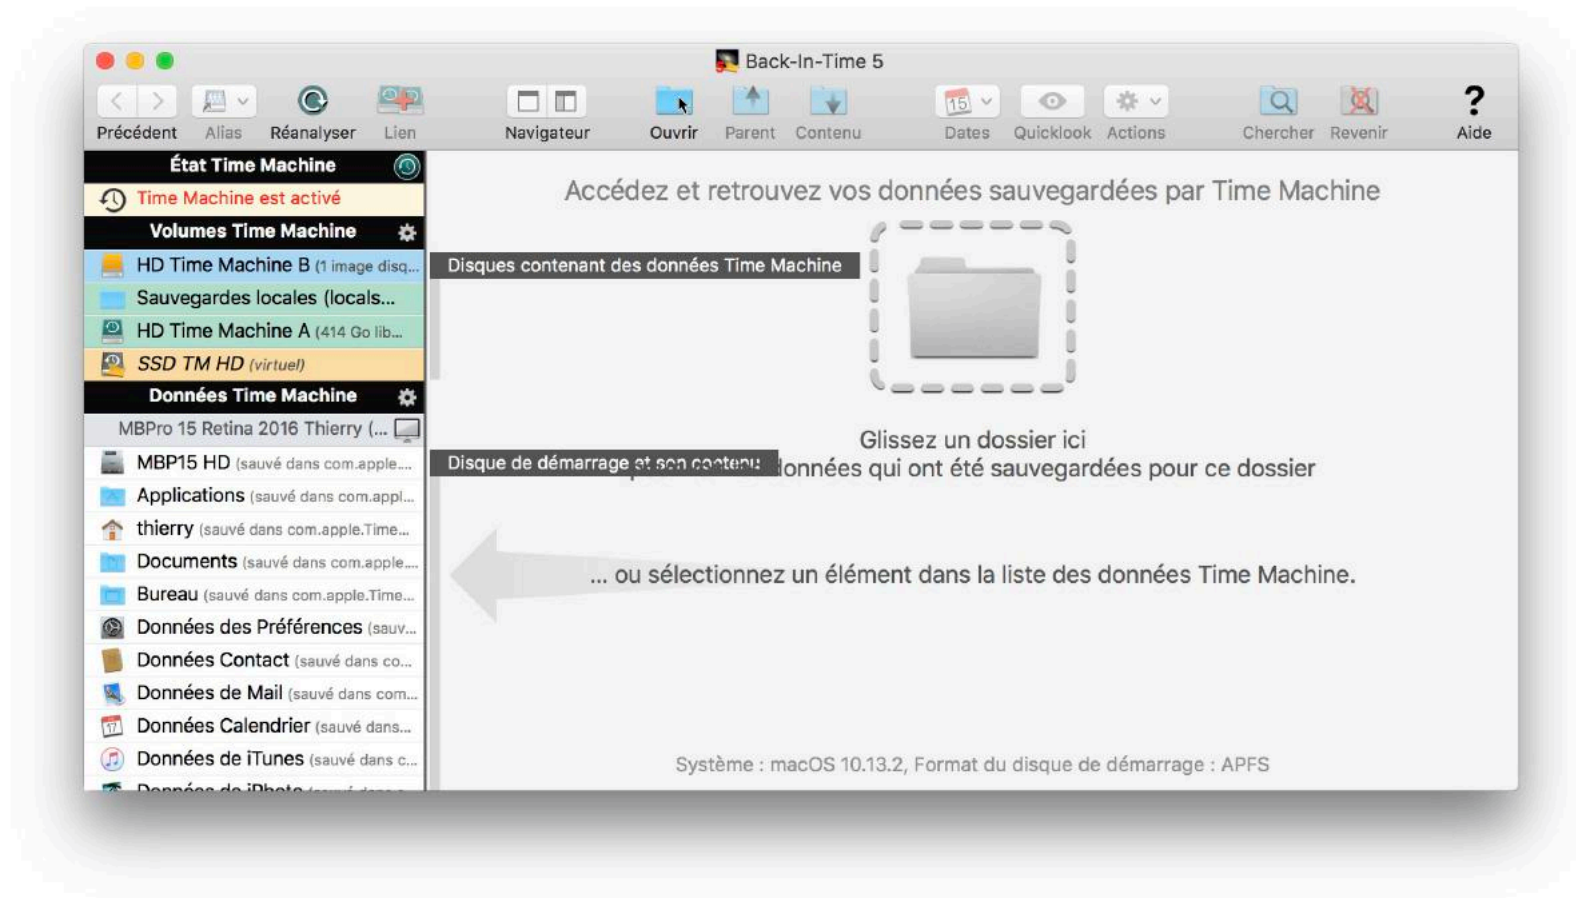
Back-In-Time 5

Précédent Alias Réanalyser Lien Navigateur Ouvrir Parent Contenu Dates Quicklook Actions Chercher Revenir Aide

État Time Machine
Time Machine est activé
Volumes Time Machine
HD Time Machine B (1 image disq...
Sauvegardes locales (locals...
HD Time Machine A (414 Go lib...
SSD TM HD (virtuel)
Données Time Machine
MBPro 15 Retina 2016 Thierry (...
MBP15 HD (sauvé dans com.apple...
Applications (sauvé dans com.appl...
thierry (sauvé dans com.apple.Time...
Documents (sauvé dans com.apple...
Bureau (sauvé dans com.apple.Time...
Données des Préférences (sauv...
Données Contact (sauvé dans co...
Données de Mail (sauvé dans com...
Données Calendrier (sauvé dans...
Données de iTunes (sauvé dans c...
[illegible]

Accédez et retrouvez vos données sauvegardées par Time Machine

Disques contenant des données Time Machine

Glissez un dossier ici

Disque de démarrage et son contenu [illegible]onnées qui ont été sauvegardées pour ce dossier

... ou sélectionnez un élément dans la liste des données Time Machine.

Système : macOS 10.13.2, Format du disque de démarrage : APFS